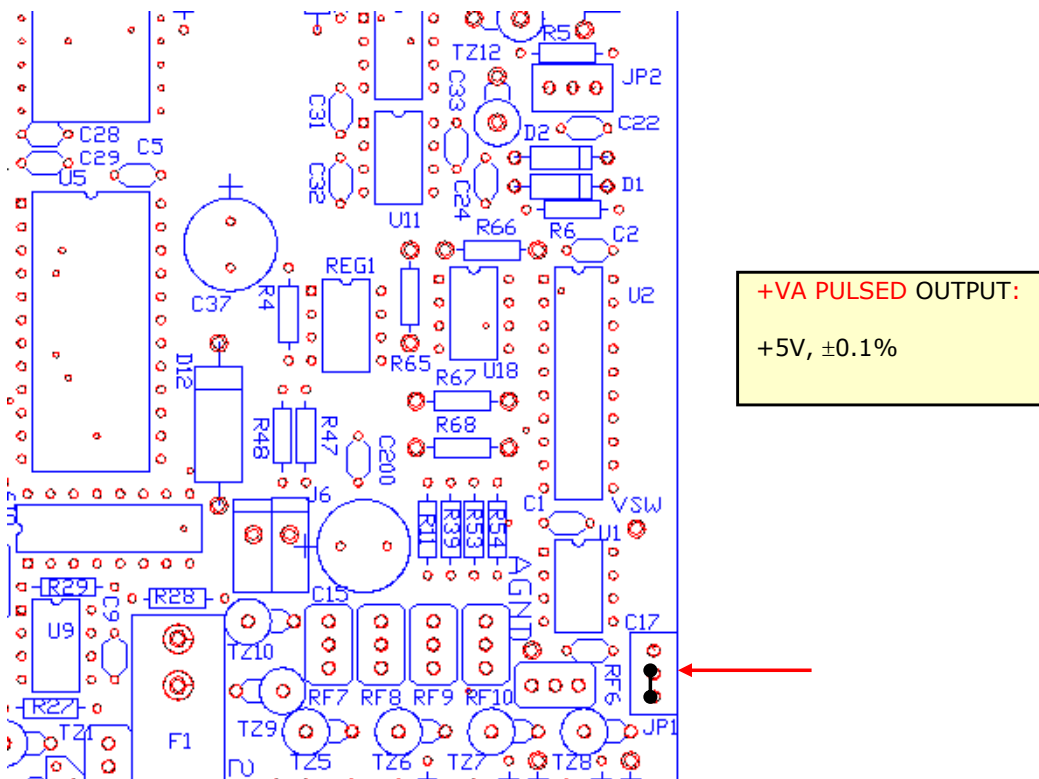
R5
TZ12
JP2
C33
C31
D2
C22
C28
C29
C5
U5
C32
U11
C24
D1
R6
C2
R66
C37
R4
REG1
U2
R65
U18
D12
R67
R48
R47
R68
C200
J6
C1
VSW
R11
R39
R53
R54
U1
AGND
R29
C9
R28
C15
U9
C17
TZ10
RF6
R27
RF7
RF8
RF9
RF10
JP1
TZ1
F1
TZ9
TZ5
TZ6
TZ7
TZ8

+VA PULSED OUTPUT:

+5V, ±0.1%